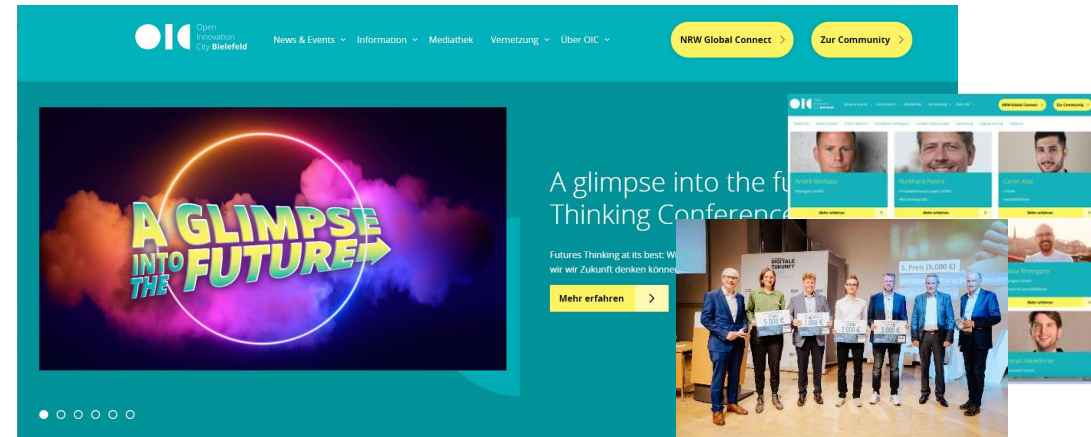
OIC Open Innovation City Bielefeld

News & Events Information Mediathek Vernetzung Über OIC

NRW Global Connect

Zur Community

A GLIMPSE INTO THE FUTURE

A glimpse into the fu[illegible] Thinking Conference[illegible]

Futures Thinking at its best: W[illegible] wir wir Zukunft denken könne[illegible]

Mehr erfahren

André Bierbaum

Burkhard Peters

Caner Atac

Mehr erfahren

Mehr erfahren

Mehr erfahren

DIGITALE ZUKUNFT

1. Preis (5.000 €)